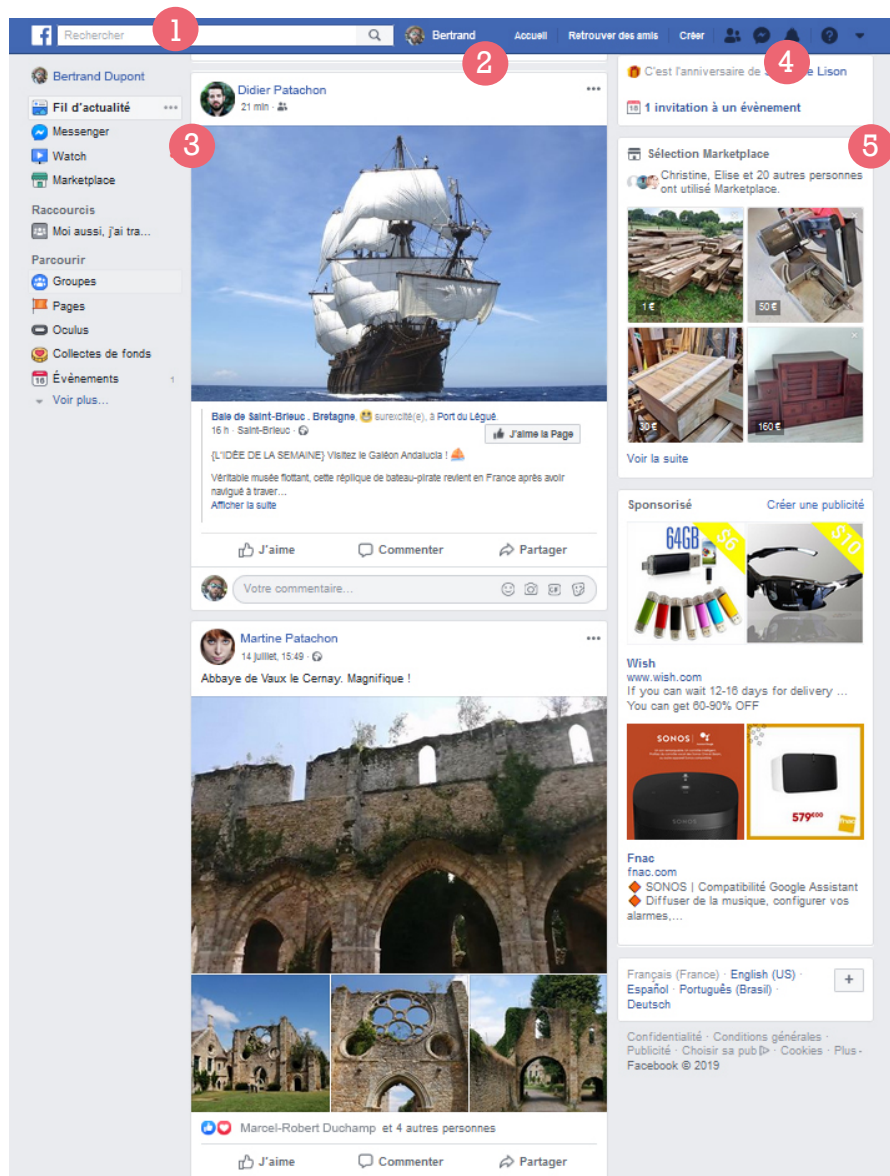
1 Rechercher Bertrand Accueil Retrouver des amis Créer

2 4

Bertrand Dupont
Fil d'actualité
Messenger
Watch
Marketplace

Raccourcis
Moi aussi, j'ai tra...

Parcourir
Groupes
Pages
Oculus
Collectes de fonds
Évènements 1
Voir plus...

3

Didier Patachon
21 min ·

Baie de Saint-Brieuc . Bretagne, surexcité(e), à Port du Légué.
16 h · Saint-Brieuc ·
J'aime la Page

{L'IDÉE DE LA SEMAINE} Visitez le Galéon Andalucia !

Véritable musée flottant, cette réplique de bateau-pirate revient en France après avoir navigué à traver...
Afficher la suite

J'aime Commenter Partager

Votre commentaire...

Martine Patachon
14 juillet, 15:49 ·
Abbaye de Vaux le Cernay. Magnifique !

Marcel-Robert Duchamp et 4 autres personnes

J'aime Commenter Partager

C'est l'anniversaire de S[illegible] Lison

1 invitation à un évènement

5

Sélection Marketplace
Christine, Elise et 20 autres personnes ont utilisé Marketplace.
1 € 50 € 30 € 160 €
Voir la suite

Sponsorisé Créer une publicité
64GB $6 $10
Wish
www.wish.com
If you can wait 12-16 days for delivery ... You can get 60-90% OFF

SONOS 579€00
Fnac
fnac.com
SONOS | Compatibilité Google Assistant
Diffuser de la musique, configurer vos alarmes,...

Français (France) · English (US) · Español · Português (Brasil) · Deutsch
+

Confidentialité · Conditions générales · Publicité · Choisir sa pub · Cookies · Plus · Facebook © 2019